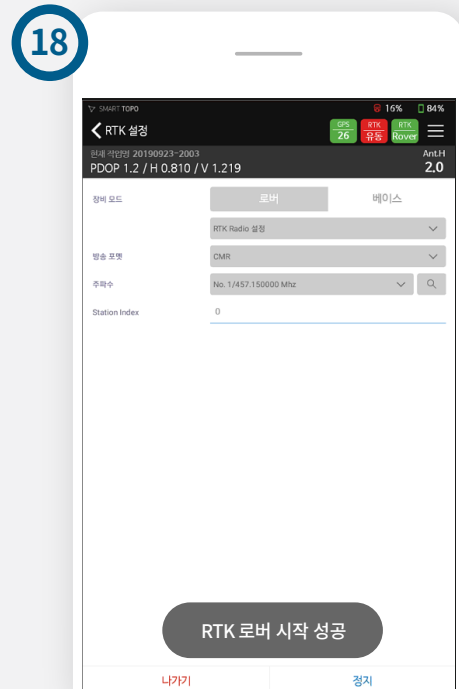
18

SMART TOPO 16% 84%

RTK 설정

GPS 26 RTK 유동 RTK Rover

현재 작업명 20190923-2003
PDOP 1.2 / H 0.810 / V 1.219

Ant.H 2.0

장비 모드 로버 베이스

RTK Radio 설정

방송 포멧 CMR

주파수 No. 1/457.150000 Mhz

Station Index 0

RTK 로버 시작 성공

나가기 정지